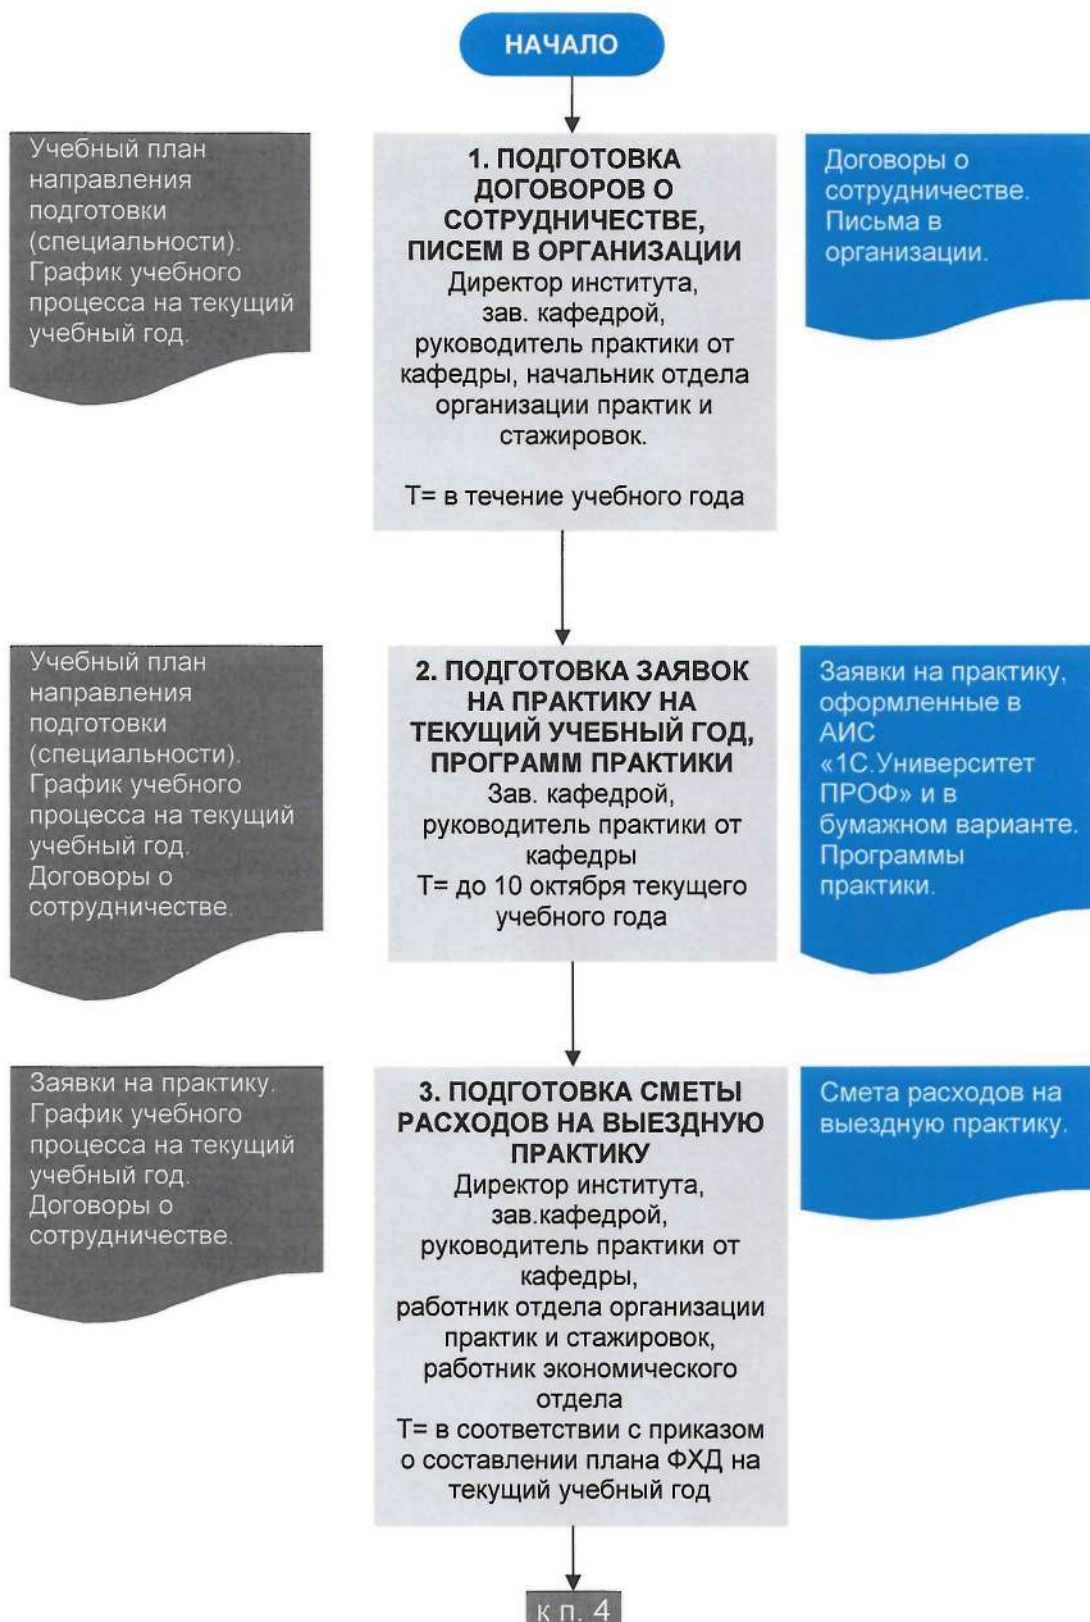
НАЧАЛО

Учебный план направления подготовки (специальности). График учебного процесса на текущий учебный год.

1. ПОДГОТОВКА ДОГОВОРОВ О СОТРУДНИЧЕСТВЕ, ПИСЕМ В ОРГАНИЗАЦИИ
Директор института, зав. кафедрой, руководитель практики от кафедры, начальник отдела организации практик и стажировок.

Т= в течение учебного года

Договоры о сотрудничестве. Письма в организации.

Учебный план направления подготовки (специальности). График учебного процесса на текущий учебный год. Договоры о сотрудничестве.

2. ПОДГОТОВКА ЗАЯВОК НА ПРАКТИКУ НА ТЕКУЩИЙ УЧЕБНЫЙ ГОД, ПРОГРАММ ПРАКТИКИ
Зав. кафедрой, руководитель практики от кафедры
Т= до 10 октября текущего учебного года

Заявки на практику, оформленные в АИС «1С.Университет ПРОФ» и в бумажном варианте. Программы практики.

Заявки на практику. График учебного процесса на текущий учебный год. Договоры о сотрудничестве.

3. ПОДГОТОВКА СМЕТЫ РАСХОДОВ НА ВЫЕЗДНУЮ ПРАКТИКУ
Директор института, зав.кафедрой, руководитель практики от кафедры, работник отдела организации практик и стажировок, работник экономического отдела
Т= в соответствии с приказом о составлении плана ФХД на текущий учебный год

Смета расходов на выездную практику.

к п. 4